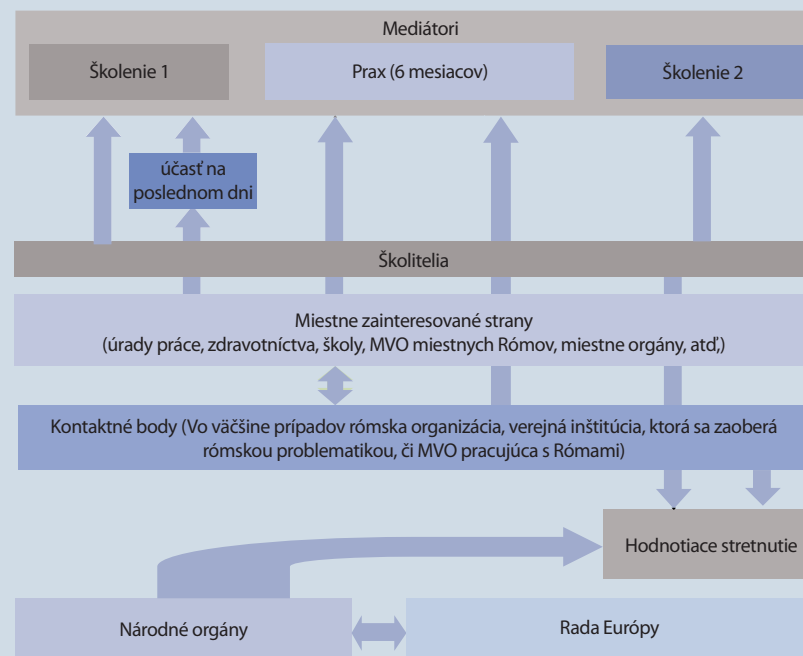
Mediátori

Školenie 1

Prax (6 mesiacov)

Školenie 2

účasť na poslednom dni

Školitelia

Miestne zainteresované strany
(úrady práce, zdravotníctva, školy, MVO miestnych Rómov, miestne orgány, atď,)

Kontaktné body (Vo väčšine prípadov rómska organizácia, verejná inštitúcia, ktorá sa zaoberá rómskou problematikou, či MVO pracujúca s Rómami)

Hodnotiace stretnutie

Národné orgány

Rada Európy